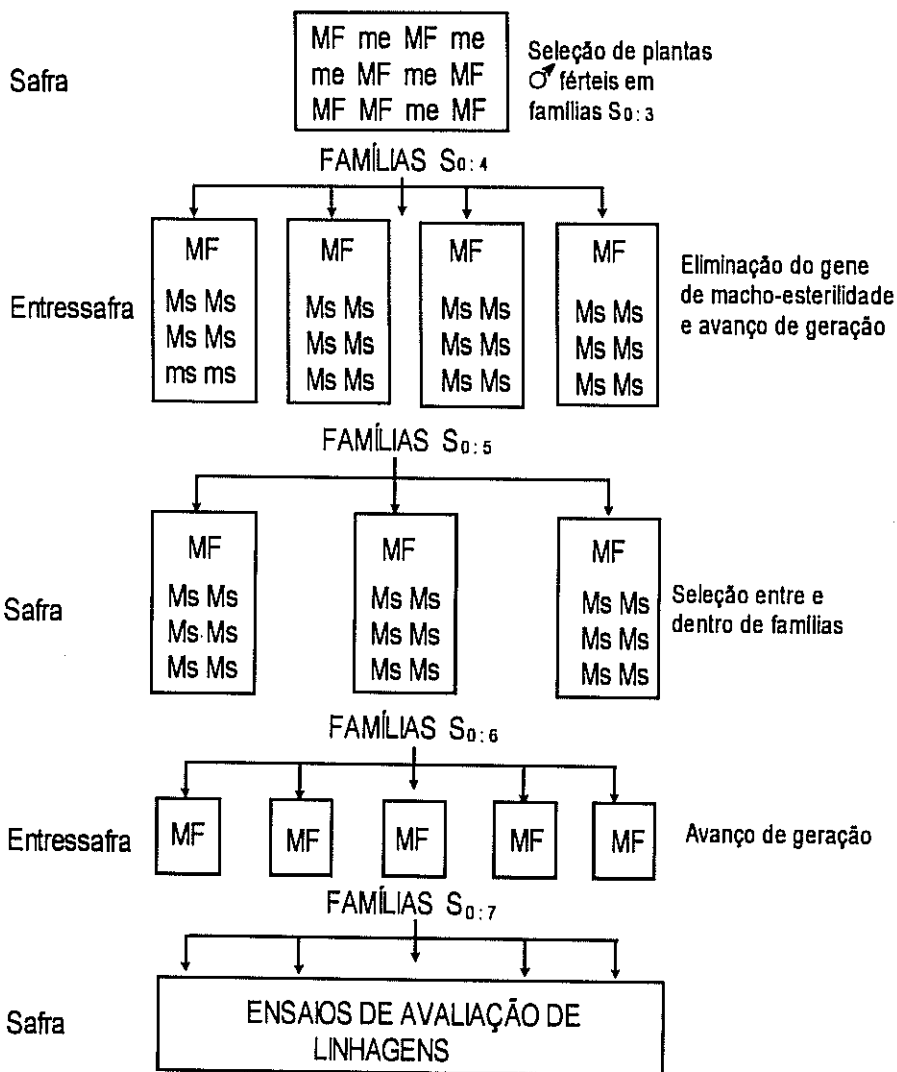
Safra

MF me MF me
me MF me MF
MF MF me MF

Seleção de plantas ♂ férteis em famílias $S_{0:3}$

FAMÍLIAS $S_{0:4}$

Entressafra

MF
Ms Ms
Ms Ms
ms ms

MF
Ms Ms
Ms Ms
Ms Ms

MF
Ms Ms
Ms Ms
Ms Ms

MF
Ms Ms
Ms Ms
Ms Ms

Eliminação do gene de macho-esterilidade e avanço de geração

FAMÍLIAS $S_{0:5}$

Safra

MF
Ms Ms
Ms Ms
Ms Ms

MF
Ms Ms
Ms Ms
Ms Ms

MF
Ms Ms
Ms Ms
Ms Ms

Seleção entre e dentro de famílias

FAMÍLIAS $S_{0:6}$

Entressafra

MF

MF

MF

MF

MF

Avanço de geração

FAMÍLIAS $S_{0:7}$

Safra

ENSAIOS DE AVALIAÇÃO DE LINHAGENS